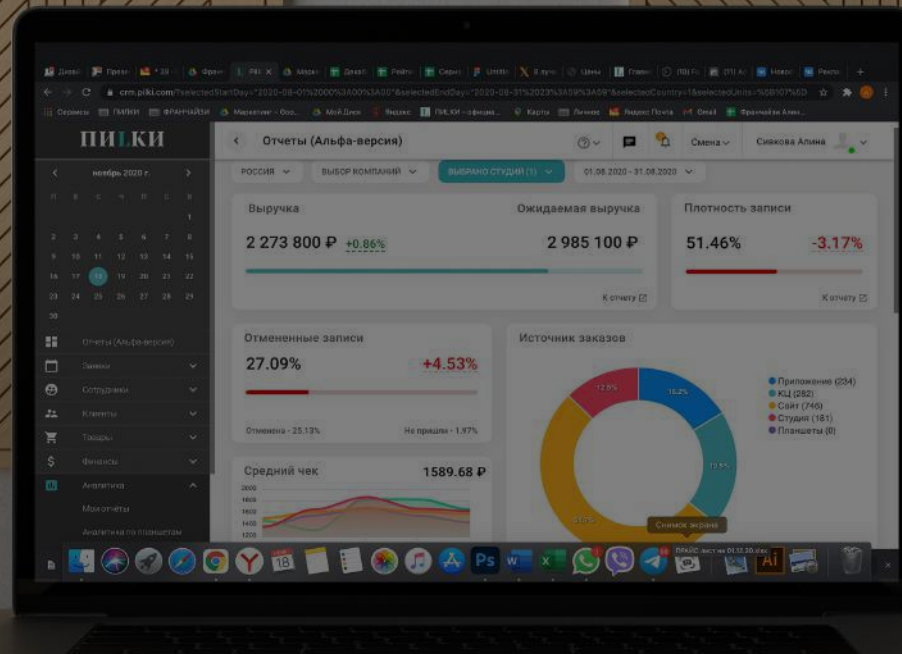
crm.piki.com/?selectedStartDay=2020-08-01%2000%3A00%3A00&selectedEndDay=2020-08-31%2023%3A59%3A59&selectedCountry=1&selectedUnits=%5B107%5D

ПИКИ

ноябрь 2020 г.

| П | В | С | Ч | П | С | В |
|---|---|---|---|---|---|---|
| | | | | | | 1 |
| 2 | 3 | 4 | 5 | 6 | 7 | 8 |
| 9 | 10 | 11 | 12 | 13 | 14 | 15 |
| 16 | 17 | 18 | 19 | 20 | 21 | 22 |
| 23 | 24 | 25 | 26 | 27 | 28 | 29 |
| 30 | | | | | | |

Отчеты (Альфа-версия)
Заявки
Сотрудники
Клиенты
Товары
Финансы
Аналитика
Мои отчеты
Аналитика по планшетам

Отчеты (Альфа-версия)

Смена
Сивкова Алина

РОССИЯ
ВЫБОР КОМПАНИЙ
ВЫБРАНО СТУДИЙ (1)
01.08.2020 - 31.08.2020

Выручка
2 273 800 ₽ +0.86%
Ожидаемая выручка
2 985 100 ₽
К отчету

Плотность записи
51.46% -3.17%
К отчету

Отмененные записи
27.09% +4.53%
Отменена - 25.13%
Не пришли - 1.97%

Источник заказов
Приложение (234)
КЦ (282)
Сайт (746)
Студия (181)
Планшеты (0)
16.2%
19.5%
12.5%
51.7%

Средний чек
1589.68 ₽
2000
1800
1600
1400
1200

Снимок экрана
ПРАЙС лист на 01.12.20.doc